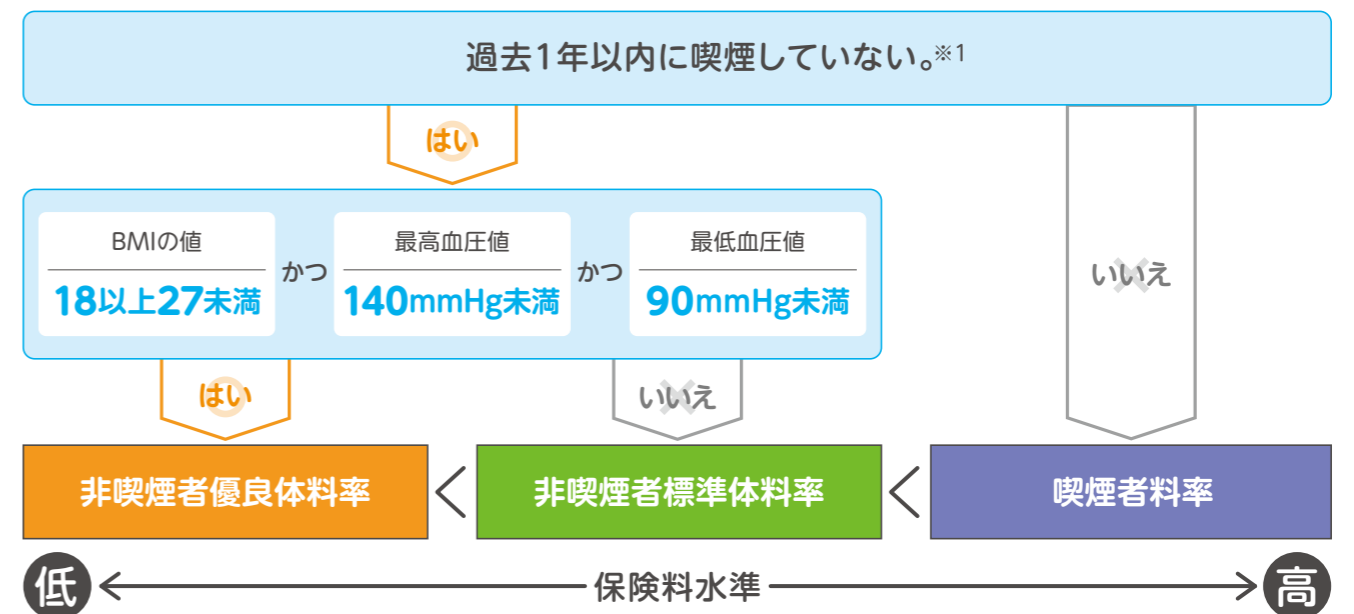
過去1年以内に喫煙していない。※1

はい

BMIの値
18以上27未満

かつ

最高血圧値
140mmHg未満

かつ

最低血圧値
90mmHg未満

いいえ

はい

いいえ

非喫煙者優良体料率 < 非喫煙者標準体料率 < 喫煙者料率

低 保険料水準 高